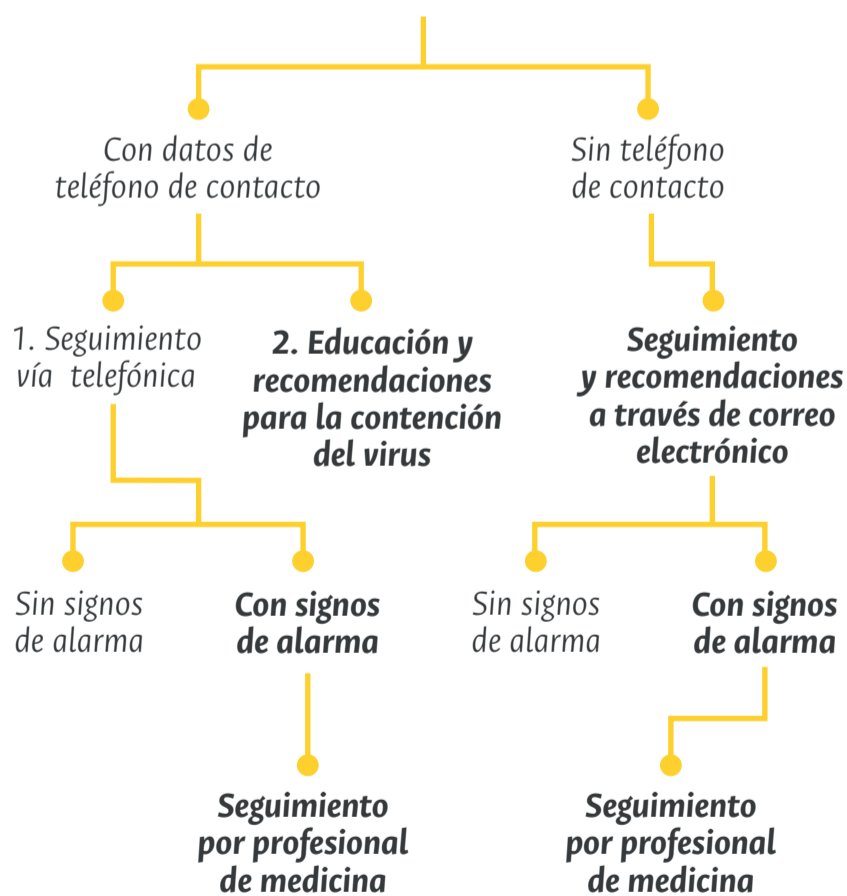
Con datos de teléfono de contacto

Sin teléfono de contacto

1. Seguimiento vía telefónica

2. Educación y recomendaciones para la contención del virus

Seguimiento y recomendaciones a través de correo electrónico

Sin signos de alarma

Con signos de alarma

Sin signos de alarma

Con signos de alarma

Seguimiento por profesional de medicina

Seguimiento por profesional de medicina